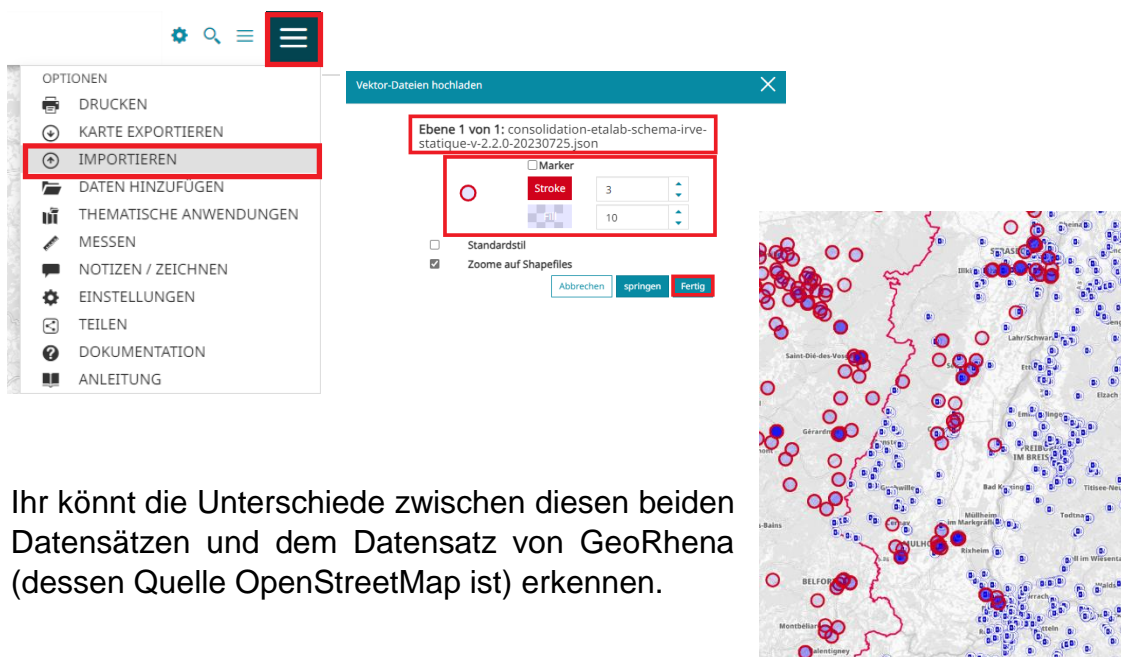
OPTIONEN
DRUCKEN
KARTE EXPORTIEREN
IMPORTIEREN
DATEN HINZUFÜGEN
THEMATISCHE ANWENDUNGEN
MESSEN
NOTIZEN / ZEICHNEN
EINSTELLUNGEN
TEILEN
DOKUMENTATION
ANLEITUNG

Vektor-Dateien hochladen

Ebene 1 von 1: consolidation-etalab-schema-irve-statique-v-2.2.0-20230725.json

Marker
Stroke 3
Fill 10

Standardstil
Zoome auf Shapefiles

Abbrechen springen Fertig

Saint-Dié-des-Vosges
Gérardmer
Illkirch
Lahr/Schwarzwald
Elzach
FREIBURG IM BREISGAU
Bad Krozingen
Titisee-Neustadt
Todtnau
Müllheim im Markgräflerland
MULHOUSE
Riedisheim
Zell im Wiesental
BELFORT
Lörrach
Montbéliard
Valentigney

Ihr könnt die Unterschiede zwischen diesen beiden Datensätzen und dem Datensatz von GeoRhena (dessen Quelle OpenStreetMap ist) erkennen.